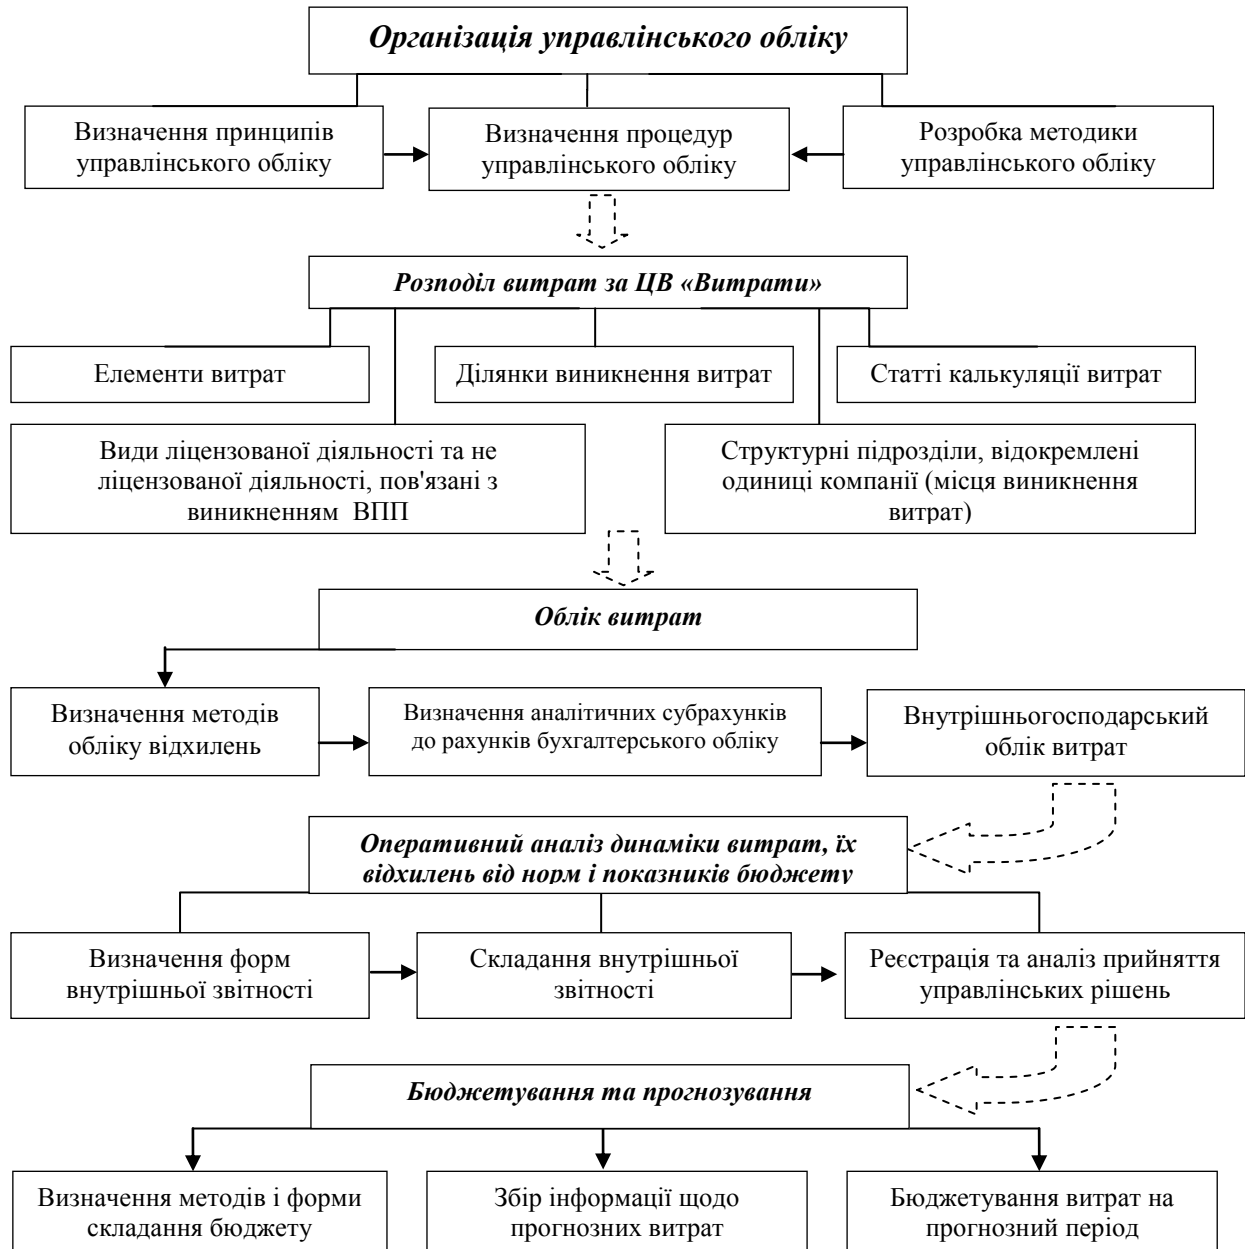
Організація управлінського обліку

Визначення принципів управлінського обліку

Визначення процедур управлінського обліку

Розробка методики управлінського обліку

Розподіл витрат за ЦВ «Витрати»

Елементи витрат

Ділянки виникнення витрат

Статті калькуляції витрат

Види ліцензованої діяльності та не ліцензованої діяльності, пов'язані з виникненням ВПП

Структурні підрозділи, відокремлені одиниці компанії (місця виникнення витрат)

Облік витрат

Визначення методів обліку відхилень

Визначення аналітичних субрахунків до рахунків бухгалтерського обліку

Внутрішньогосподарський облік витрат

Оперативний аналіз динаміки витрат, їх відхилень від норм і показників бюджету

Визначення форм внутрішньої звітності

Складання внутрішньої звітності

Реєстрація та аналіз прийняття управлінських рішень

Бюджетування та прогнозування

Визначення методів і форми складання бюджету

Збір інформації щодо прогнозних витрат

Бюджетування витрат на прогнозний період